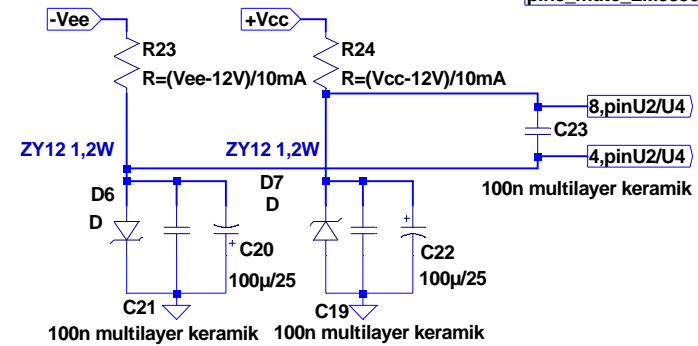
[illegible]

-Vee

+Vcc

R23

R=(Vee-12V)/10mA

R24

R=(Vcc-12V)/10mA

8,pinU2/U4

C23

ZY12 1,2W

ZY12 1,2W

4,pinU2/U4

D6

D

D7

D

100n multilayer keramik

C20

100µ/25

C22

100µ/25

C21

C19

100n multilayer keramik 100n multilayer keramik